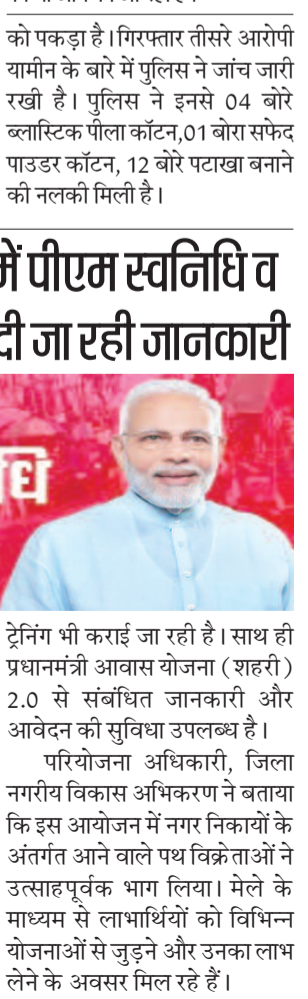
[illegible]

को पकड़ा है। गिरफ्तार तीसरे आरोपी यामीन के बारे में पुलिस ने जांच जारी रखी है। पुलिस ने इनसे 04 बोरे ब्लास्टिक पीला कॉटन,01 बोरा सफेद पाउडर कॉटन, 12 बोरे पटाखा बनाने की नलकी मिली है।

में पीएम स्वनिधि व
दी जा रही जानकारी

धि

ट्रेनिंग भी कराई जा रही है। साथ ही प्रधानमंत्री आवास योजना (शहरी) 2.0 से संबंधित जानकारी और आवेदन की सुविधा उपलब्ध है।

परियोजना अधिकारी, जिला नगरीय विकास अभिकरण ने बताया कि इस आयोजन में नगर निकायों के अंतर्गत आने वाले पथ विक्रेताओं ने उत्साहपूर्वक भाग लिया। मेले के माध्यम से लाभार्थियों को विभिन्न योजनाओं से जुड़ने और उनका लाभ लेने के अवसर मिल रहे हैं।